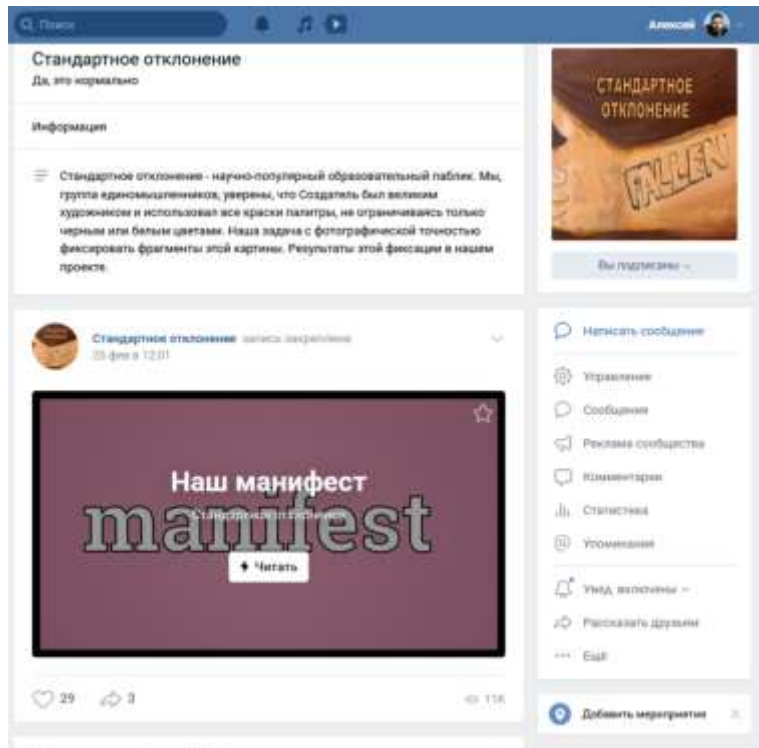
Поиск

Алексей

Стандартное отклонение
Да, это нормально

Информация

Стандартное отклонение - научно-популярный образовательный паблик. Мы, группа единомышленников, уверены, что Создатель был великим художником и использовал все краски палитры, не ограничиваясь только черным или белым цветами. Наша задача с фотографической точностью фиксировать фрагменты этой картины. Результаты этой фиксации в нашем проекте.

СТАНДАРТНОЕ ОТКЛОНЕНИЕ
FALLEN

Вы подписаны

Стандартное отклонение запись закреплена
25 фев в 12:01

Наш манифест
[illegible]
manifest
Читать

29 3 11K

Написать сообщение
Управление
Сообщения
Реклама сообщества
Комментарии
Статистика
Упоминания
Уведомления включены
Рассказать друзьям
Ещё

Добавить мероприятие